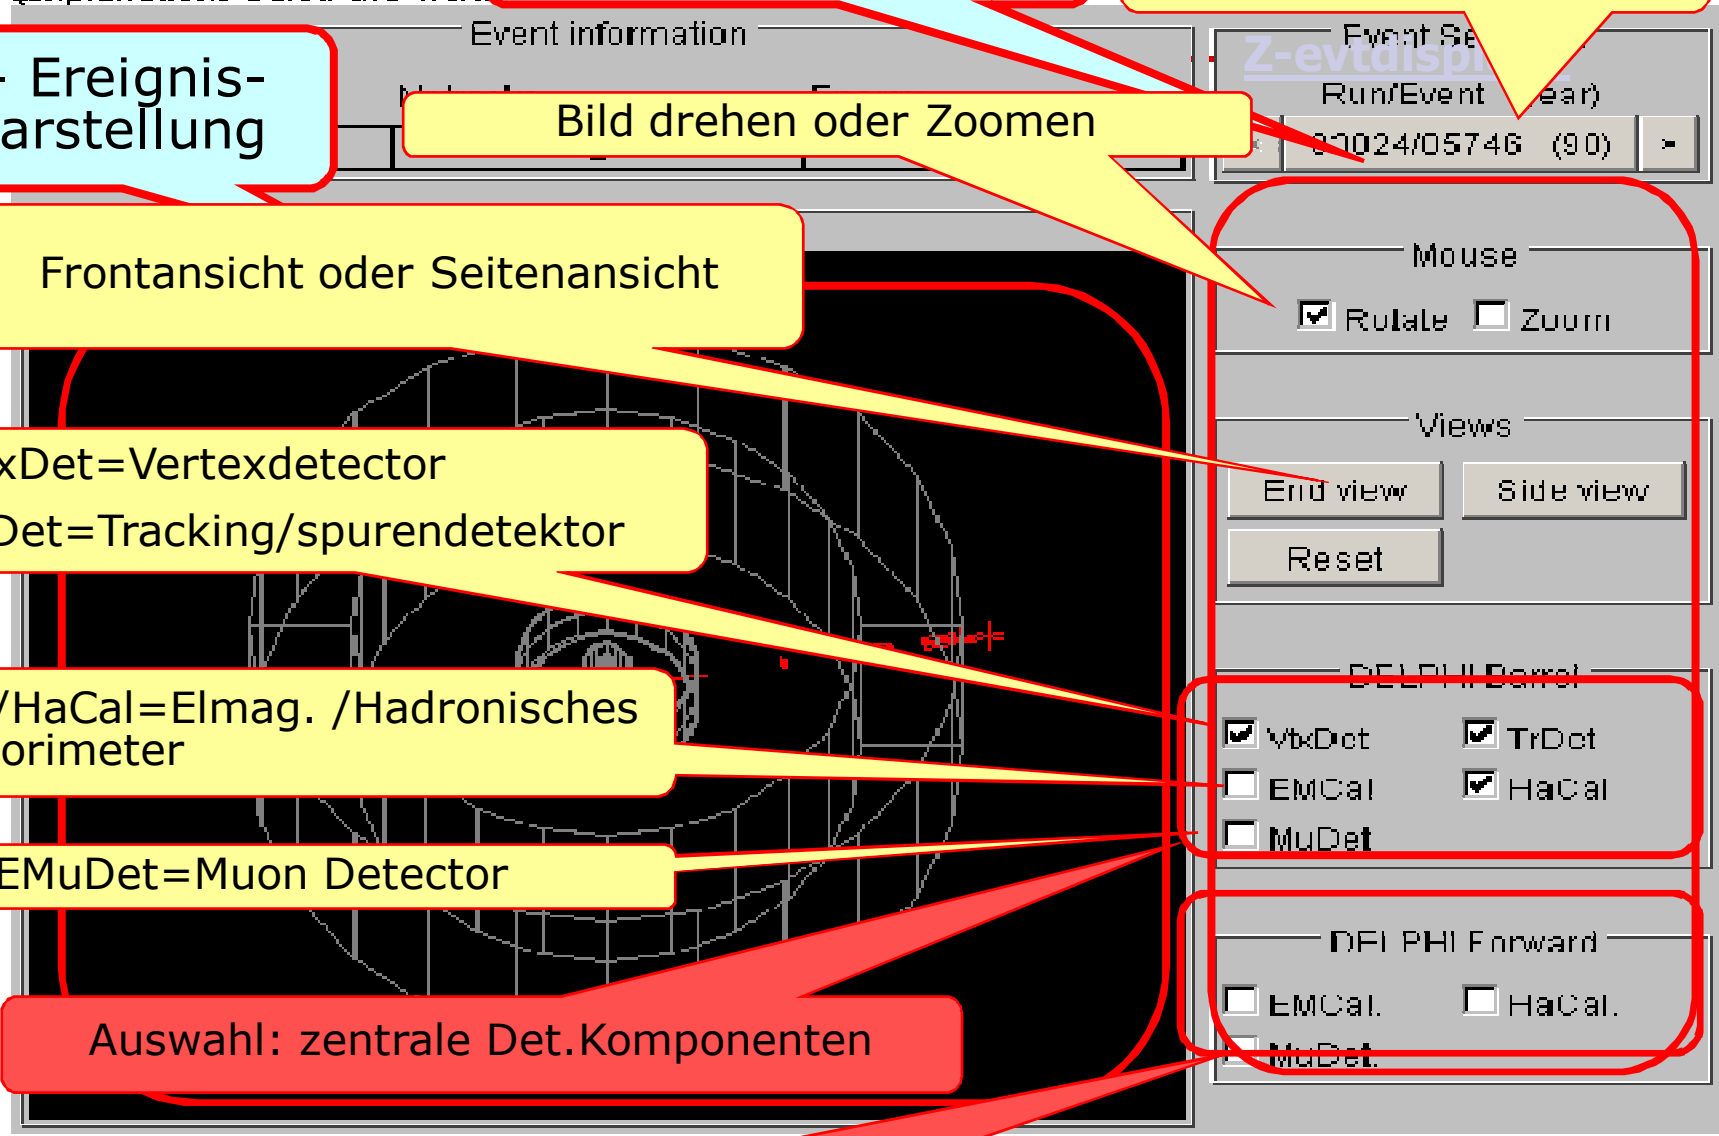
Event information

- Ereignis-
arstellung

Event Se

Z-evtdispl

Run/Event

ear)

Bild drehen oder Zoomen

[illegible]3024/05746 (90)

>

Frontansicht oder Seitenansicht

Mouse

Rotate

Zoom

Views

xDet=Vertexdetector

Det=Tracking/spurendetektor

End view

Side view

Reset

DELPHI Barrel

/HaCal=Elmag. /Hadronisches
orimeter

VtxDet

TrDet

EMCal

HaCal

MuDet

EMuDet=Muon Detector

DELPHI Forward

EMCal.

HaCal.

MuDet.

Auswahl: zentrale Det.Komponenten